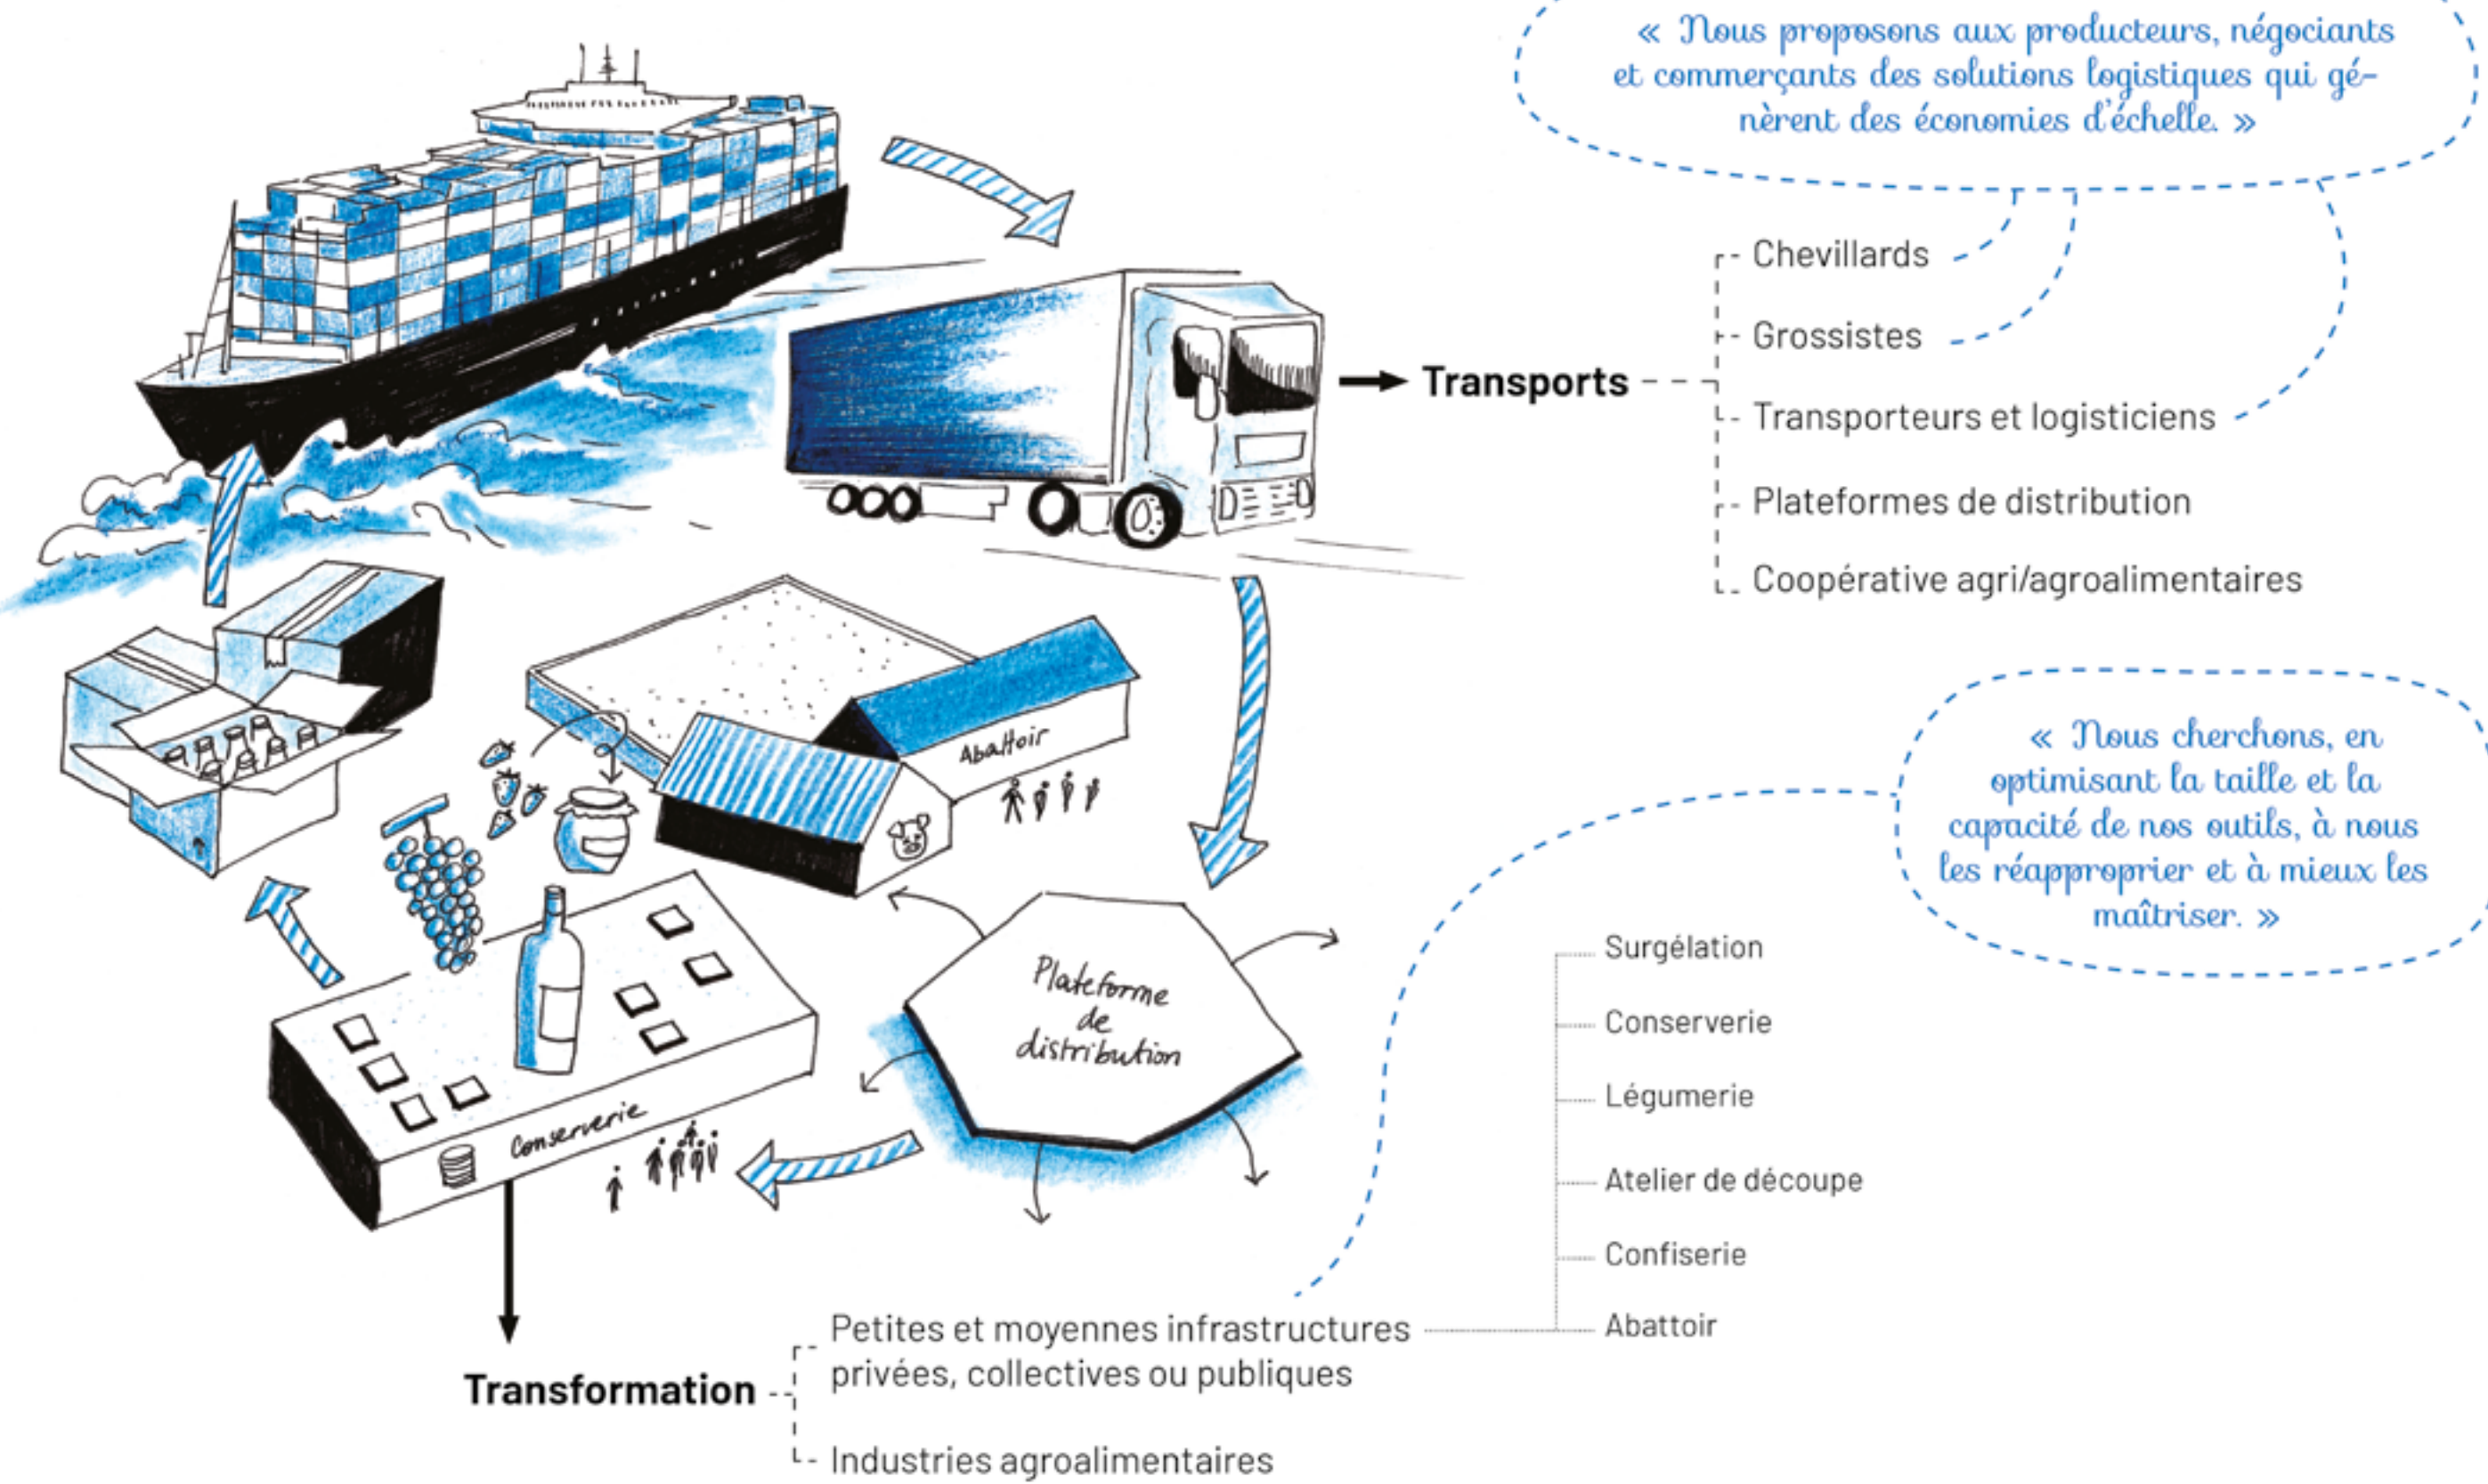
« Nous proposons aux producteurs, négociants et commerçants des solutions logistiques qui génèrent des économies d'échelle. »

Transports

Chevillards

Grossistes

Transporteurs et logisticiens

Plateformes de distribution

Coopérative agri/agroalimentaires

Abattoir

Plateforme de distribution

Conserverie

« Nous cherchons, en optimisant la taille et la capacité de nos outils, à nous les réapproprier et à mieux les maîtriser. »

Surgélation

Conserverie

Légumerie

Atelier de découpe

Confiserie

Abattoir

Transformation

Petites et moyennes infrastructures privées, collectives ou publiques

Industries agroalimentaires